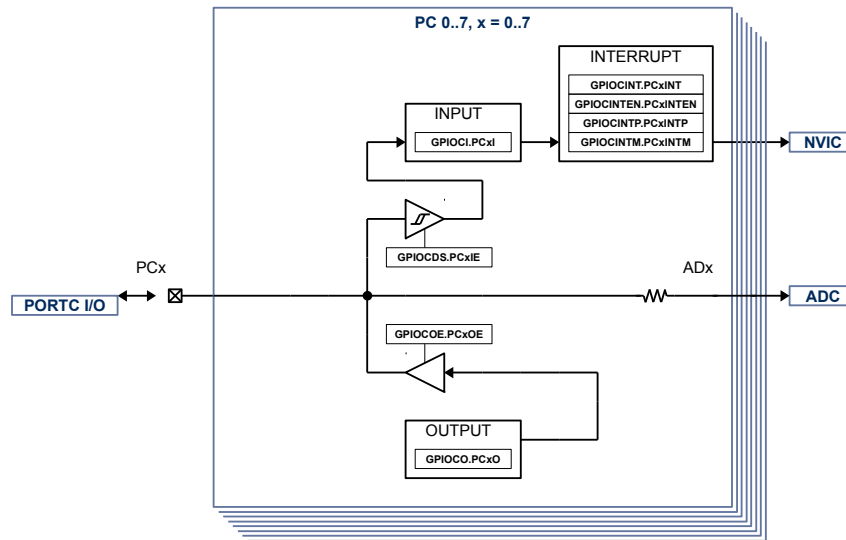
PC 0..7, x = 0..7

INTERRUPT
GPIOCINT.PCxINT
GPIOCINTEN.PCxINTEN
GPIOCINTP.PCxINTP
GPIOCINTM.PCxINTM

INPUT
GPIOCI.PCxI

NVIC

GPIOCDS.PCxIE

PCx

ADx

PORTC I/O

ADC

GPIOCOE.PCxOE

OUTPUT
GPIOCO.PCxO